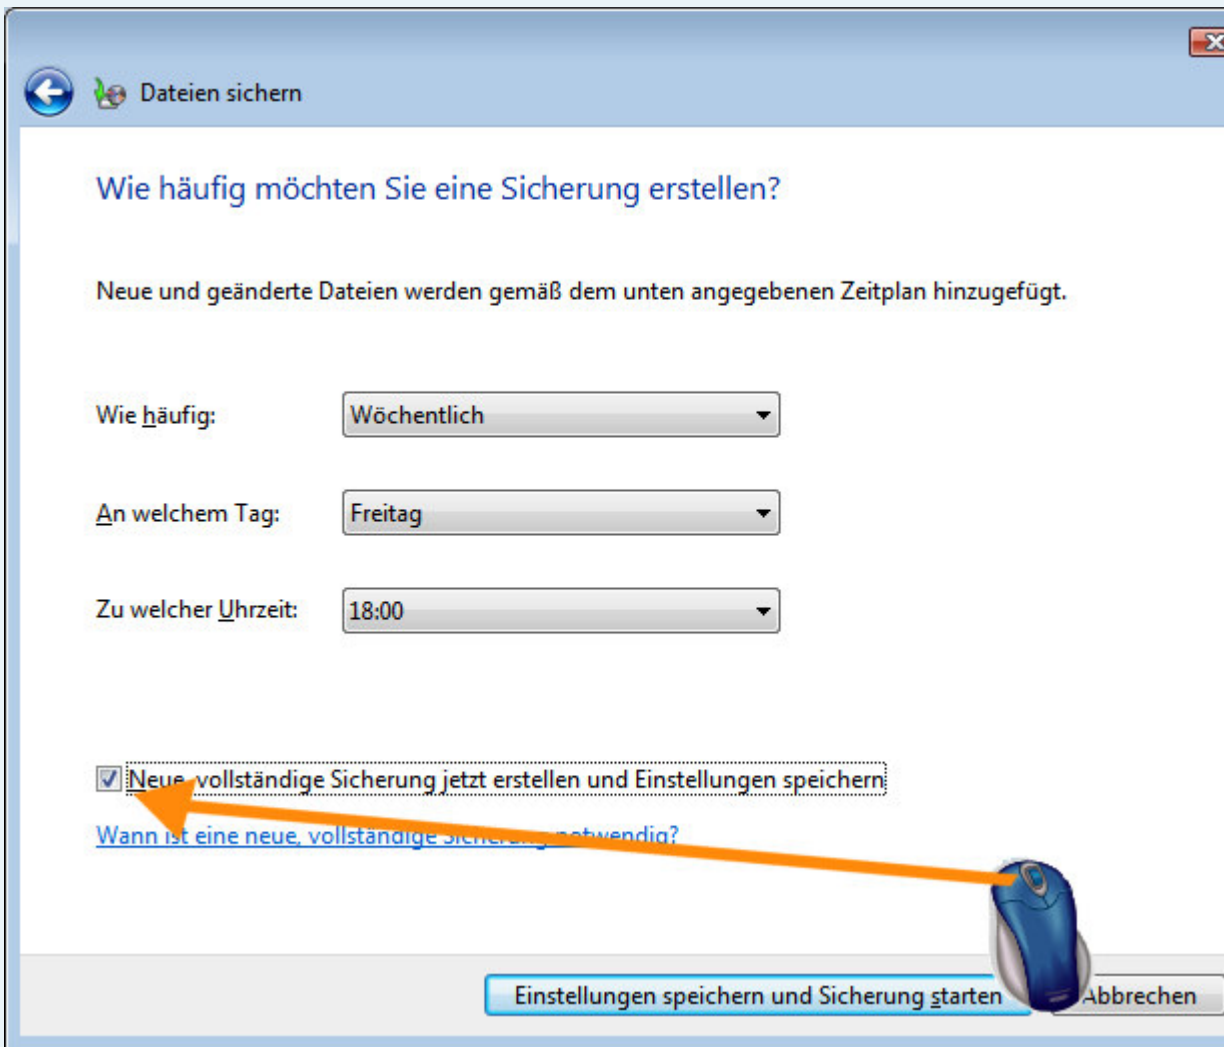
Dateien sichern

Wie häufig möchten Sie eine Sicherung erstellen?

Neue und geänderte Dateien werden gemäß dem unten angegebenen Zeitplan hinzugefügt.

Wie häufig: Wöchentlich

An welchem Tag: Freitag

Zu welcher Uhrzeit: 18:00

Neue, vollständige Sicherung jetzt erstellen und Einstellungen speichern

Wann ist eine neue, vollständige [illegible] notwendig?

Einstellungen speichern und Sicherung starten

Abbrechen